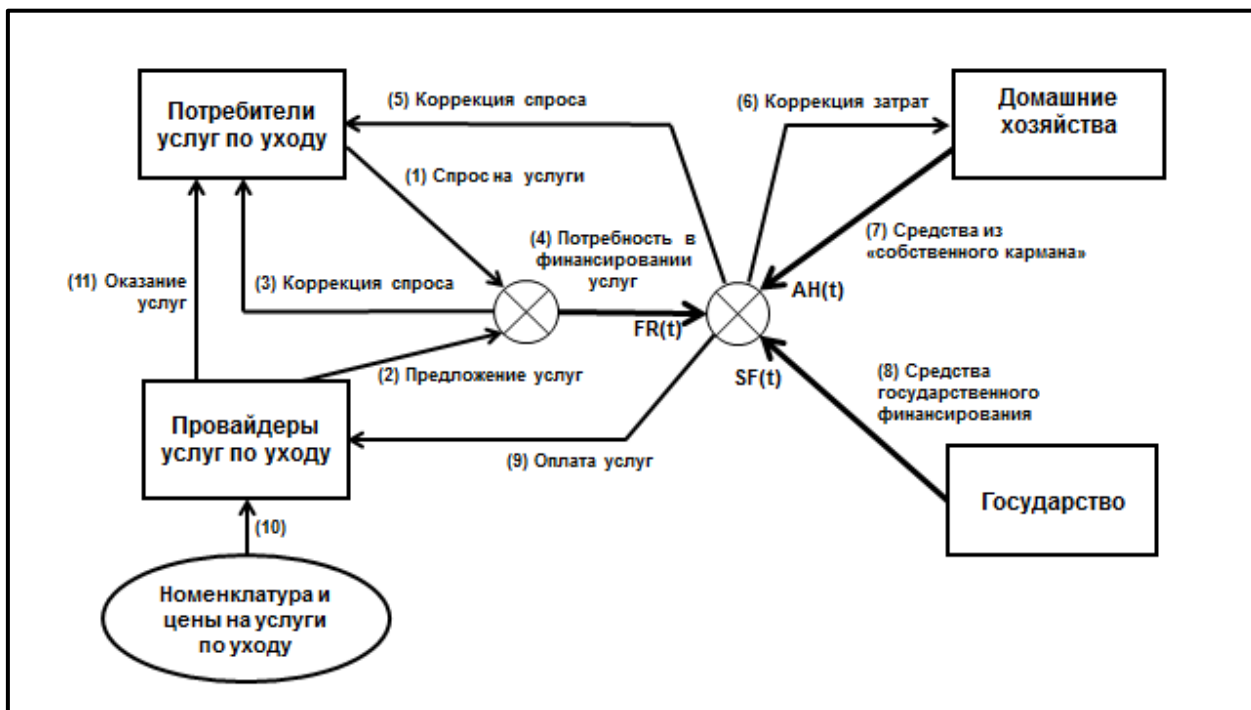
Потребители услуг по уходу

(5) Коррекция спроса

(6) Коррекция затрат

Домашние хозяйства

(1) Спрос на услуги

(4) Потребность в финансировании услуг

(7) Средства из «собственного кармана»

(11) Оказание услуг

(3) Коррекция спроса

AH(t)

FR(t)

SF(t)

(2) Предложение услуг

(8) Средства государственного финансирования

Провайдеры услуг по уходу

(9) Оплата услуг

Государство

(10)

Номенклатура и цены на услуги по уходу